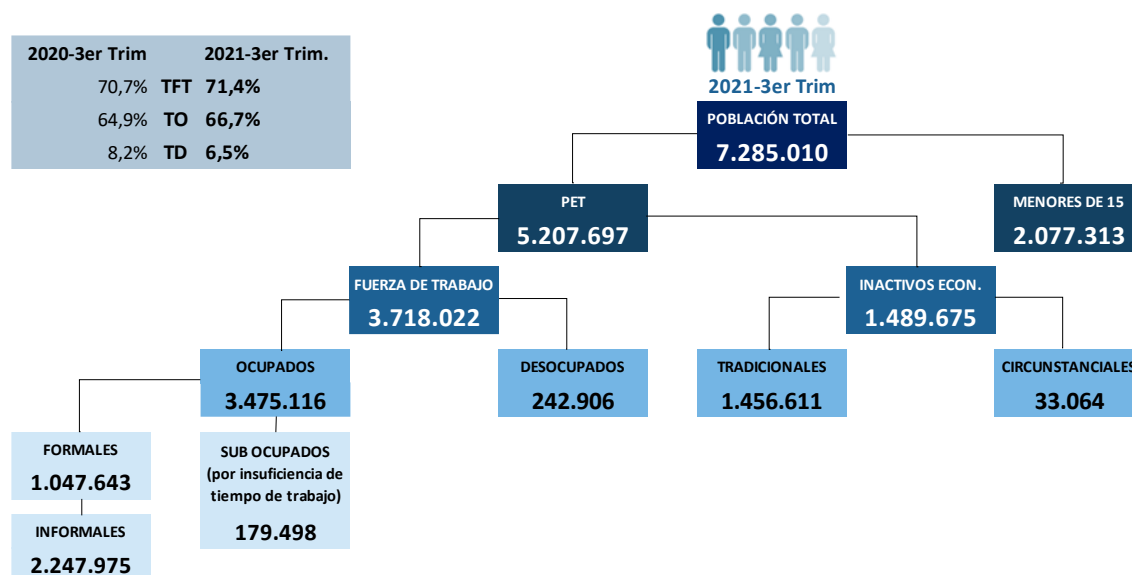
| 2020-3er Trim | | 2021-3er Trim. |
|---|---|---|
| 70,7% | TFT | 71,4% |
| 64,9% | TO | 66,7% |
| 8,2% | TD | 6,5% |

2021-3er Trim

POBLACIÓN TOTAL
7.285.010

PET
5.207.697

MENORES DE 15
2.077.313

FUERZA DE TRABAJO
3.718.022

INACTIVOS ECON.
1.489.675

OCUPADOS
3.475.116

DESOCUPADOS
242.906

TRADICIONALES
1.456.611

CIRCUNSTANCIALES
33.064

FORMALES
1.047.643

SUB OCUPADOS
(por insuficiencia de tiempo de trabajo)
179.498

INFORMALES
2.247.975